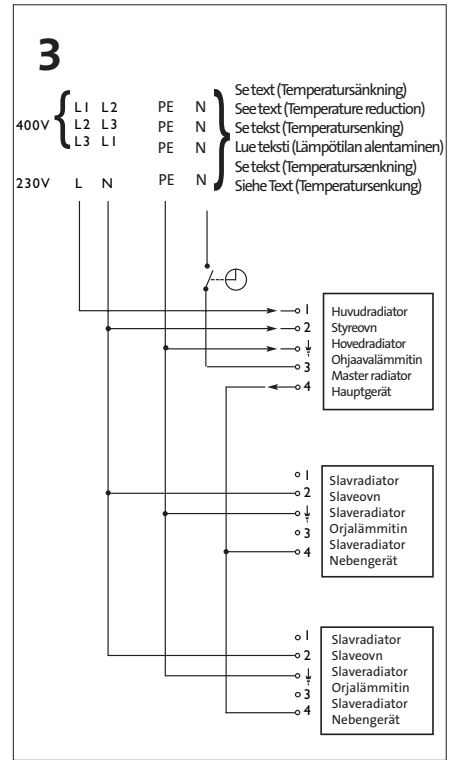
3

400V
L1 L2 PE N
L2 L3 PE N
L3 L1 PE N
230V L N PE N

Se text (Temperatursänkning)
See text (Temperature reduction)
Se tekst (Temperatursenking)
Lue teksti (Lämpötilan alentaminen)
Se tekst (Temperatursænkning)
Siehe Text (Temperatursenkung)

1
2
$\frac{1}{=}$
3
4

Huvudradiator
Styreovn
Hovedradiator
Ohjaavalämmitin
Master radiator
Hauptgerät

1
2
$\frac{1}{=}$
3
4

Slavradiator
Slaveovn
Slaveradiator
Orjalämmitin
Slaveradiator
Nebengerät

1
2
$\frac{1}{=}$
3
4

Slavradiator
Slaveovn
Slaveradiator
Orjalämmitin
Slaveradiator
Nebengerät